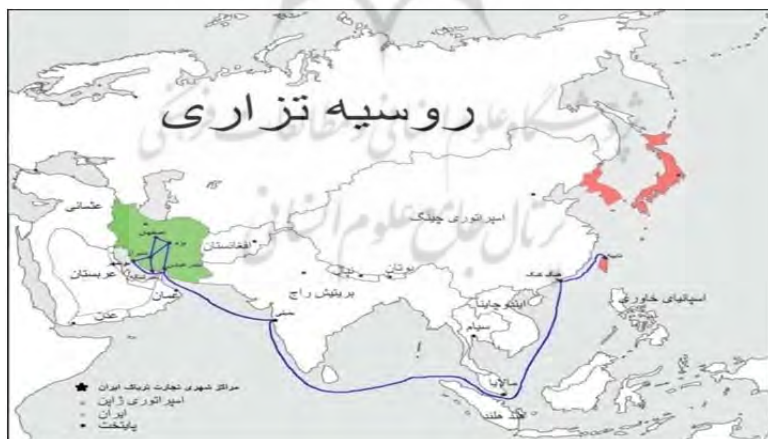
روسیه تزاری

عثمانی

اصفهان

یزد

افغانستان

عربستان

عمان

عدن

امپراتوری چینگ

تبت

بوتان

بریتیش راج

هند

ماکائو

هند و چین

سیام

مالایا

هند هلند

اسپانیای خاوری

مراکز شهری تجارت تریاک ایران

امپراتوری ژاپن

ایران

پایتخت